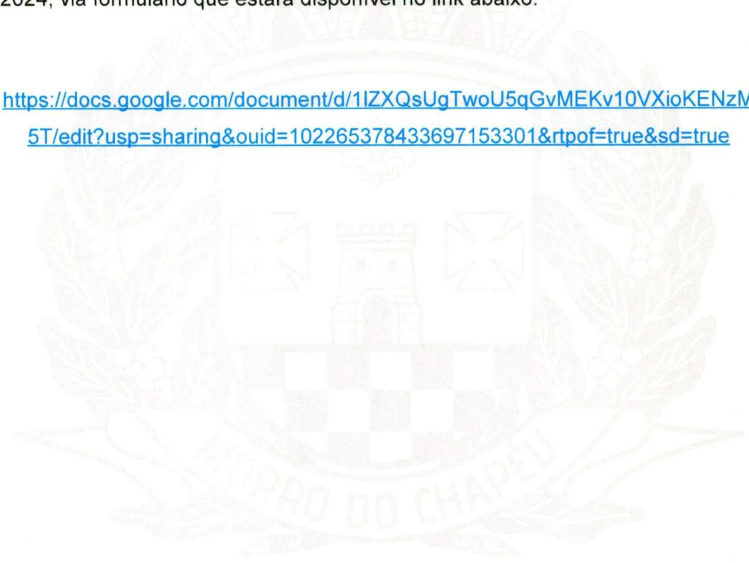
2024, via formulário que estará disponível no link abaixo:

https://docs.google.com/document/d/1IZXQsUgTwoU5qGvMEKv10VXioKENzM5T/edit?usp=sharing&ouid=102265378433697153301&rtpof=true&sd=true

MORRO DO CHAPÉU